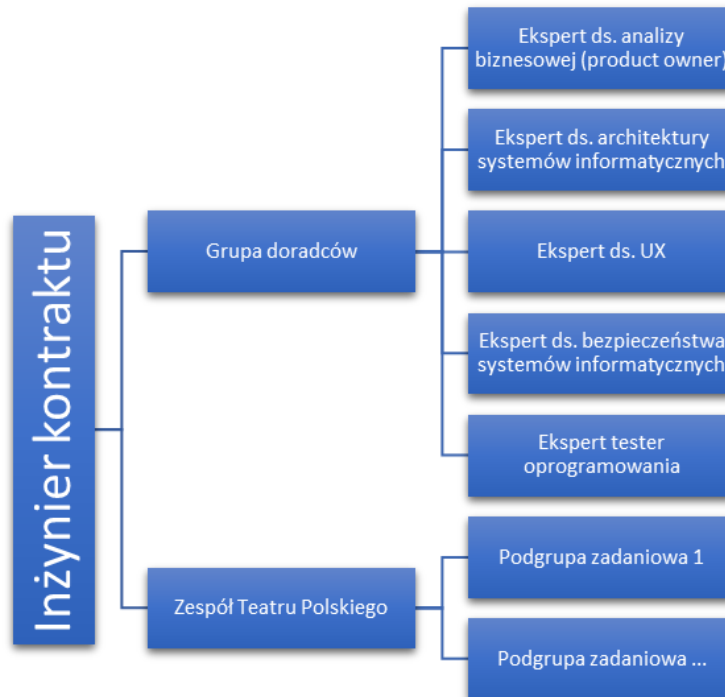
Inżynier kontraktu

Grupa doradców

Ekspert ds. analizy biznesowej (product owner)

Ekspert ds. architektury systemów informatycznych

Ekspert ds. UX

Ekspert ds. bezpieczeństwa systemów informatycznych

Ekspert tester oprogramowania

Zespół Teatru Polskiego

Podgrupa zadaniowa 1

Podgrupa zadaniowa ...